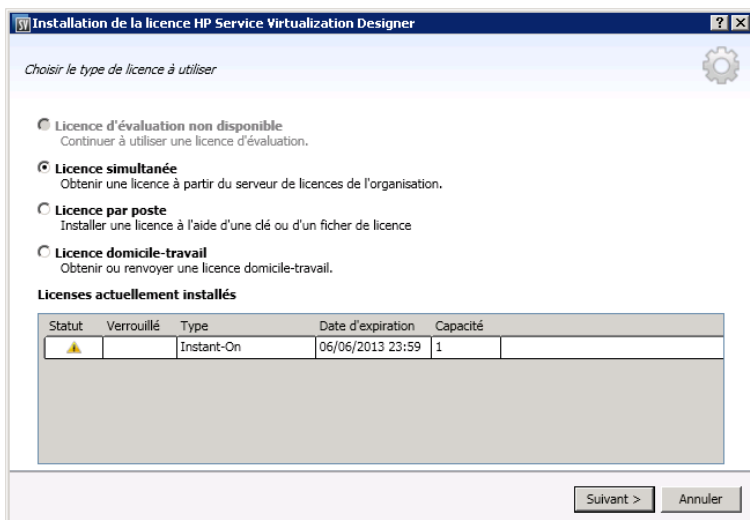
SV Installation de la licence HP Service Virtualization Designer

? X

Choisir le type de licence à utiliser

Licence d'évaluation non disponible
Continuer à utiliser une licence d'évaluation.

Licence simultanée
Obtenir une licence à partir du serveur de licences de l'organisation.

Licence par poste
Installer une licence à l'aide d'une clé ou d'un fcher de licence

Licence domicile-travail
Obtenir ou renvoyer une licence domicile-travail.

Licenses actuellement installés

| Statut | Verrouillé | Type | Date d'expiration | Capacité |
|---|---|---|---|---|
| ⚠ | | Instant-On | 06/06/2013 23:59 | 1 |

Suivant > Annuler